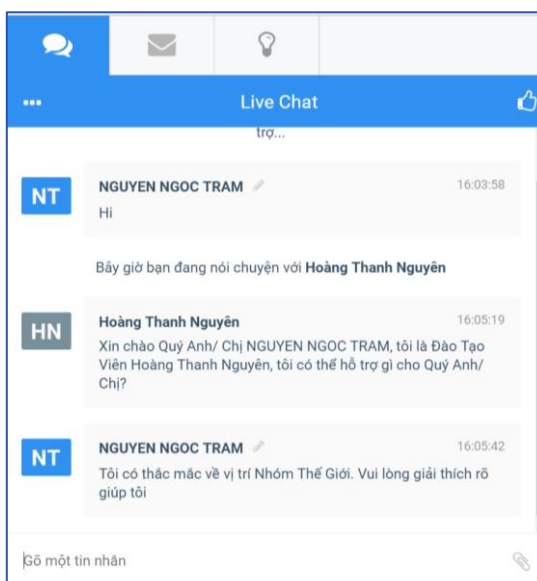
•••
Live Chat

trợ...

NT
NGUYEN NGOC TRAM
16:03:58
Hi

Bây giờ bạn đang nói chuyện với Hoàng Thanh Nguyên

HN
Hoàng Thanh Nguyên
16:05:19
Xin chào Quý Anh/ Chị NGUYEN NGOC TRAM, tôi là Đào Tạo Viên Hoàng Thanh Nguyên, tôi có thể hỗ trợ gì cho Quý Anh/ Chị?

NT
NGUYEN NGOC TRAM
16:05:42
Tôi có thắc mắc về vị trí Nhóm Thế Giới. Vui lòng giải thích rõ giúp tôi

Gõ một tin nhắn